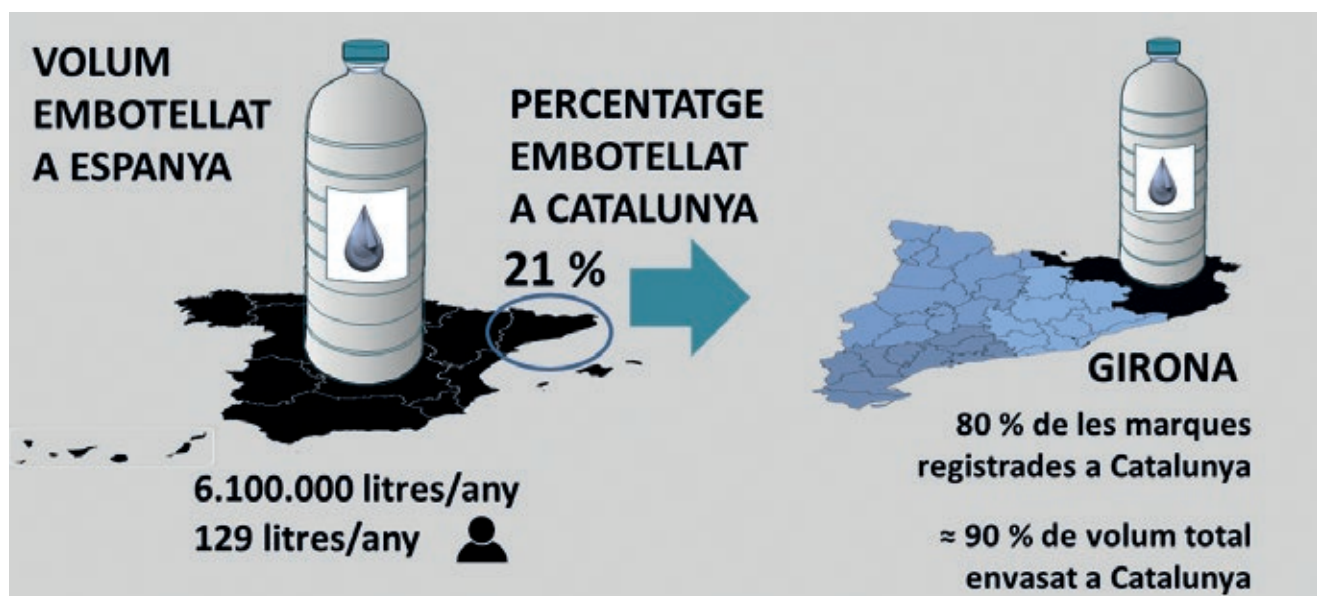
VOLUM EMBOTELLAT A ESPANYA

PERCENTATGE EMBOTELLAT A CATALUNYA

21 %

GIRONA

80 % de les marques registrades a Catalunya

≈ 90 % de volum total envasat a Catalunya

6.100.000 litres/any
129 litres/any